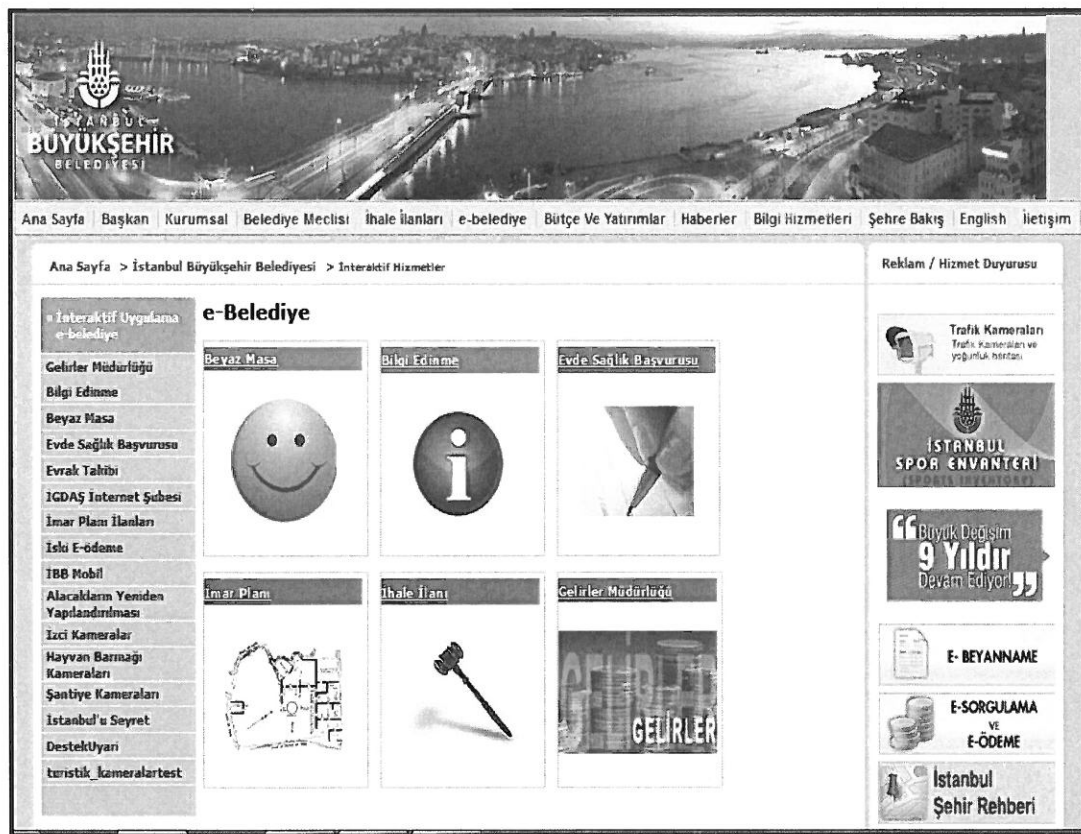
İSTANBUL BÜYÜKŞEHİR BELEDİYESİ

Ana Sayfa | Başkan | Kurumsal | Belediye Meclisi | İhale İlanları | e-belediye | Bütçe Ve Yatırımlar | Haberler | Bilgi Hizmetleri | Şehre Bakış | English | İletişim

Ana Sayfa > İstanbul Büyükşehir Belediyesi > İnteraktif Hizmetler

Reklam / Hizmet Duyurusu

» İnteraktif Uygulama e-belediye
Gelirler Müdürlüğü
Bilgi Edinme
Beyaz Masa
Evde Sağlık Başvurusu
Evrak Takibi
IGDAŞ İnternet Şubesi
İmar Planı İlanları
İski E-ödeme
İBB Mobil
Alacakların Yeniden Yapılandırılması
Izci Kameralar
Hayvan Barınağı Kameraları
Şantiye Kameraları
İstanbul'u Seyret
DestekUyari
turistik_kameralartest

e-Belediye

Beyaz Masa
Bilgi Edinme
Evde Sağlık Başvurusu
İmar Planı
İhale İlanı
Gelirler Müdürlüğü

GELİRLER

Trafik Kameraları
Trafik Kameraları ve yoğunluk haritası

İSTANBUL SPOR ENVANTERİ
(SPORTS INVENTORY)

Büyük Değişim 9 Yıldır Devam Ediyor

E- BEYANNAME

E-SORGULAMA VE E-ÖDEME

İstanbul Şehir Rehberi